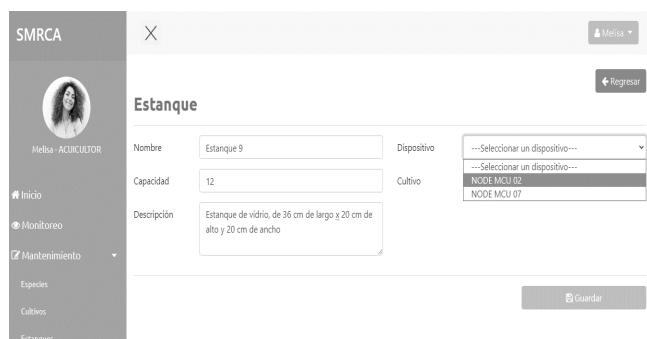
SMRCA

X

Melisa

Melisa - ACUICULTOR

Inicio

Monitoreo

Mantenimiento

Especies

Cultivos

Estanques

Regresar

Estanque

Nombre
Estanque 9

Capacidad
12

Descripción
Estanque de vidrio, de 36 cm de largo x 20 cm de alto y 20 cm de ancho

Dispositivo
---Seleccionar un dispositivo---

---Seleccionar un dispositivo---
NODE MCU 02
NODE MCU 07

Cultivo

Guardar